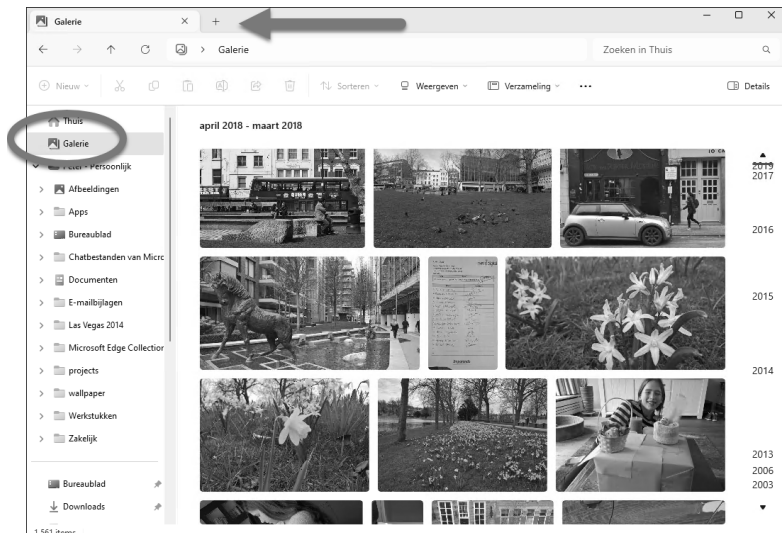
Galerie × +

Galerie

Zoeken in Thuis

Nieuw Sorteren Weergeven Verzameling ··· Details

Thuis
Galerie
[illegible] - Persoonlijk
Afbeeldingen
Apps
Bureaublad
Chatbestanden van Micrc
Documenten
E-mailbijlagen
Las Vegas 2014
Microsoft Edge Collection
projects
wallpaper
Werkstukken
Zakelijk

Bureaublad
Downloads

1.561 items

april 2018 - maart 2018

2019
2017
2016
2015
2014
2013
2006
2003